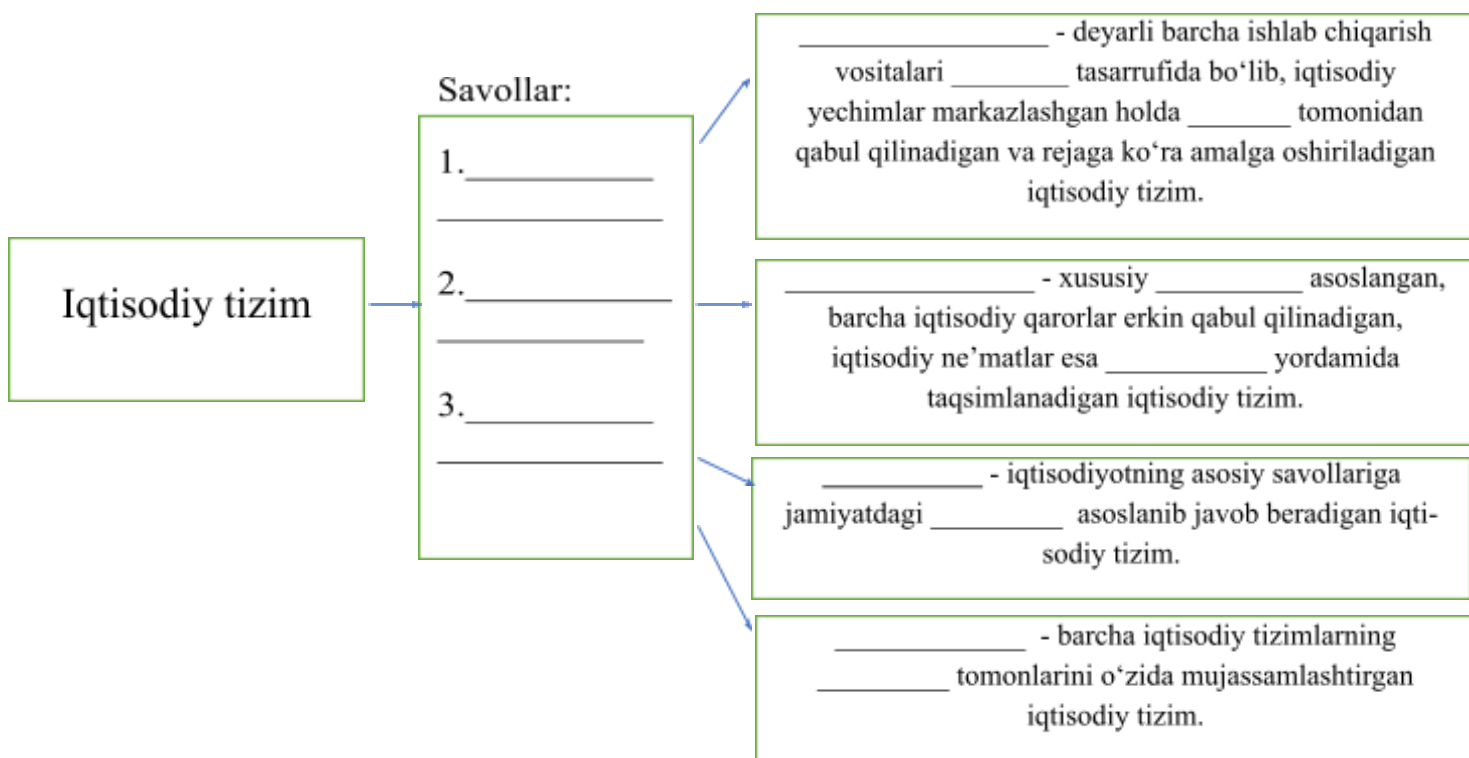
Iqtisodiy tizim

Savollar:

1.____________
_______________

2.______________
_____________

3.____________
_______________

__________________ - deyarli barcha ishlab chiqarish vositalari ________ tasarrufida bo‘lib, iqtisodiy yechimlar markazlashgan holda _______ tomonidan qabul qilinadigan va rejaga ko‘ra amalga oshiriladigan iqtisodiy tizim.

__________________ - xususiy __________ asoslangan, barcha iqtisodiy qarorlar erkin qabul qilinadigan, iqtisodiy ne’matlar esa ___________ yordamida taqsimlanadigan iqtisodiy tizim.

___________ - iqtisodiyotning asosiy savollariga jamiyatdagi _________ asoslanib javob beradigan iqtisodiy tizim.

_____________ - barcha iqtisodiy tizimlarning _________ tomonlarini o‘zida mujassamlashtirgan iqtisodiy tizim.